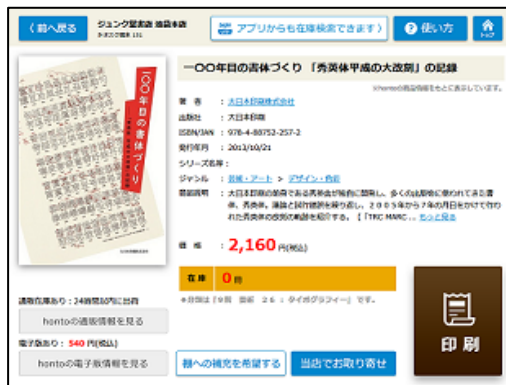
〈 前へ戻る　ジュンク堂書店 池袋本店　かるかる端末 131　アプリからも在庫検索できます♪　使い方　トップ

一〇〇年目の書体づくり 「秀英体平成の大改刻」の記録

※honto商品情報をもとに表示しています。

著者 ： 大日本印刷株式会社
出版社 ： 大日本印刷
ISBN/JAN ： 978-4-88752-257-2
発行年月 ： 2013/10/21
シリーズ名等 ：
ジャンル ： 芸術・アート ＞ デザイン・色彩
商品説明 ： 大日本印刷の前身である秀英舎が独自に開発し、多くの出版物に使われてきた書体、秀英体。漢字と仮名書体を刷り直し、2005年から7年の月日をかけて作られた秀英体の改刻の軌跡を紹介する。【「TRC MARC」... もっと見る

価格 ： 2,160円(税込)

在庫 0冊

※棚番は「9階 芸術 26 ：タイポグラフィー」です。

一〇〇年目の書体づくり

通販在庫あり：24時間以内に出荷

hontoの通販情報を見る

電子書籍あり： 540 円(税込)

hontoの電子版情報を見る

棚への補充を希望する　当店でお取り寄せ

印刷